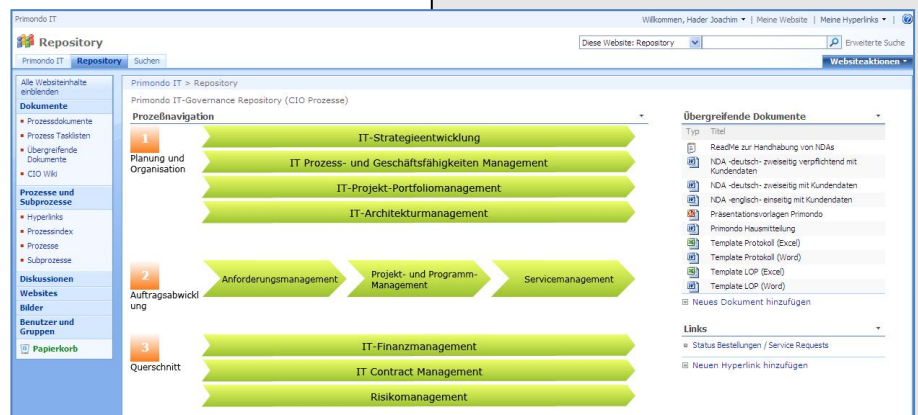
Primondo IT

Willkommen, Hader Joachim ▾ | Meine Website | Meine Hyperlinks ▾ |

Repository

Diese Website: Repository

Erweiterte Suche

Primondo IT | Repository | Suchen

Websiteaktionen ▾

Alle Websiteinhalte einblenden

Dokumente
- Prozessdokumente
- Prozess Tasklisten
- Übergreifende Dokumente
- CIO Wiki

Prozesse und Subprozesse
- Hyperlinks
- Prozessindex
- Prozesse
- Subprozesse

Diskussionen
Websites
Bilder
Benutzer und Gruppen
Papierkorb

Primondo IT > Repository

Primondo IT-Governance Repository (CIO Prozesse)

Prozeßnavigation

1
Planung und Organisation

IT-Strategieentwicklung
IT Prozess- und Geschäftsfähigkeiten Management
IT-Projekt-Portfoliomanagement
IT-Architekturmanagement

2
Auftragsabwicklung

Anforderungsmanagement
Projekt- und Programm-Management
Servicemanagement

3
Querschnitt

IT-Finanzmanagement
IT Contract Management
Risikomanagement

Übergreifende Dokumente

| Typ | Titel |
|---|---|
| | ReadMe zur Handhabung von NDAs |
| | NDA -deutsch- zweiseitig verpflichtend mit Kundendaten |
| | NDA -deutsch- zweiseitig mit Kundendaten |
| | NDA -englisch- einseitig mit Kundendaten |
| | Präsentationsvorlagen Primondo |
| | Primondo Hausmitteilung |
| | Template Protokoll (Excel) |
| | Template Protokoll (Word) |
| | Template LOP (Excel) |
| | Template LOP (Word) |

Neues Dokument hinzufügen

Links

Status Bestellungen / Service Requests

Neuen Hyperlink hinzufügen